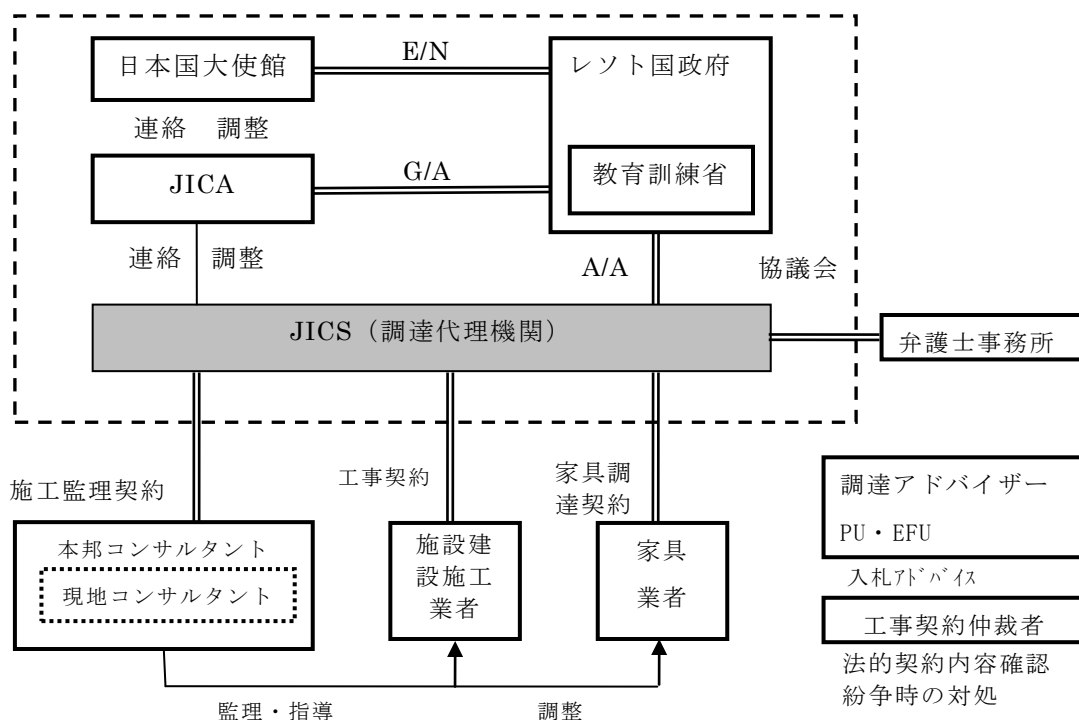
日本国大使館

E/N

レソト国政府

連絡　調整

JICA

G/A

教育訓練省

連絡　調整

A/A

協議会

JICS（調達代理機関）

弁護士事務所

施工監理契約

工事契約

家具調達契約

調達アドバイザー

PU・EFU

入札ｱﾄﾞﾊﾞｲｽ

本邦コンサルタント

現地コンサルタント

施設建設施工業者

家具業者

工事契約仲裁者

法的契約内容確認
紛争時の対処

監理・指導

調整